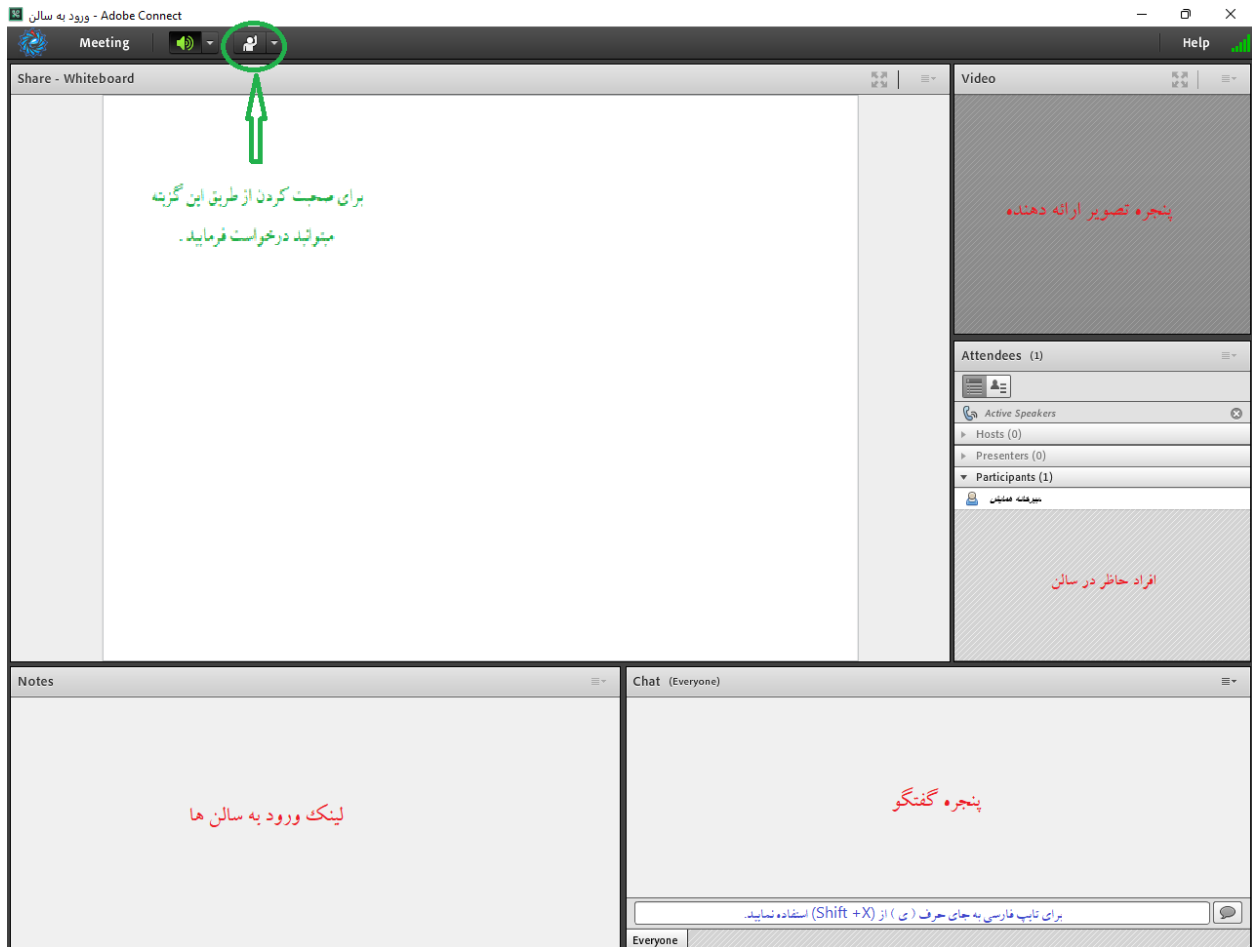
ورود به سالن - Adobe Connect

Meeting

Help

Share - Whiteboard

برای صحبت کردن از طریق این گزینه میتوانید درخواست فرمایید.

Video

پنجره تصویر ارائه دهنده

Attendees (1)

Active Speakers

Hosts (0)

Presenters (0)

Participants (1)

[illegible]

افراد حاظر در سالن

Notes

لینک ورود به سالن ها

Chat (Everyone)

پنجره گفتگو

برای تایپ فارسی به جای حرف ( ی ) از (Shift +X) استفاده نمایید.

Everyone